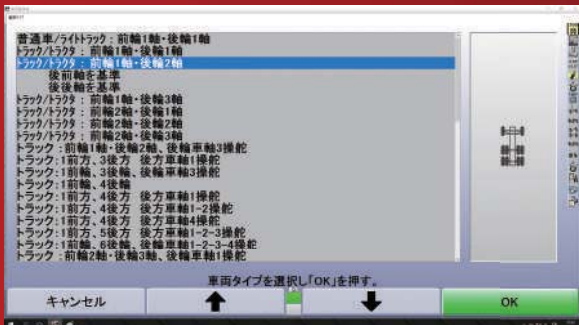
普通車/ライトトラック：前輪1軸・後輪1軸
トラック/トラクタ：前輪1軸・後輪1軸
トラック/トラクタ：前輪1軸・後輪2軸
後前軸を基準
後後軸を基準
トラック/トラクタ：前輪1軸・後輪3軸
トラック/トラクタ：前輪2軸・後輪1軸
トラック/トラクタ：前輪2軸・後輪2軸
トラック/トラクタ：前輪2軸・後輪3軸
トラック：前輪1軸・後輪2軸、後輪車軸3操舵
トラック：1前方、3後方　後方車軸1操舵
トラック：1前輪、3後輪、後輪車軸3操舵
トラック：1前輪、4後輪
トラック：1前方、4後方　後方車軸1操舵
トラック：1前方、4後方　後方車軸1-2操舵
トラック：1前方、4後方　後方車軸4操舵
トラック：1前方、5後方　後方車軸1-2-3操舵
トラック：1前輪、6後輪、後輪車軸1-2-3-4操舵
トラック：前輪2軸・後輪3軸、後輪車軸1操舵

車両タイプを選択し「OK」を押す。

キャンセル

OK